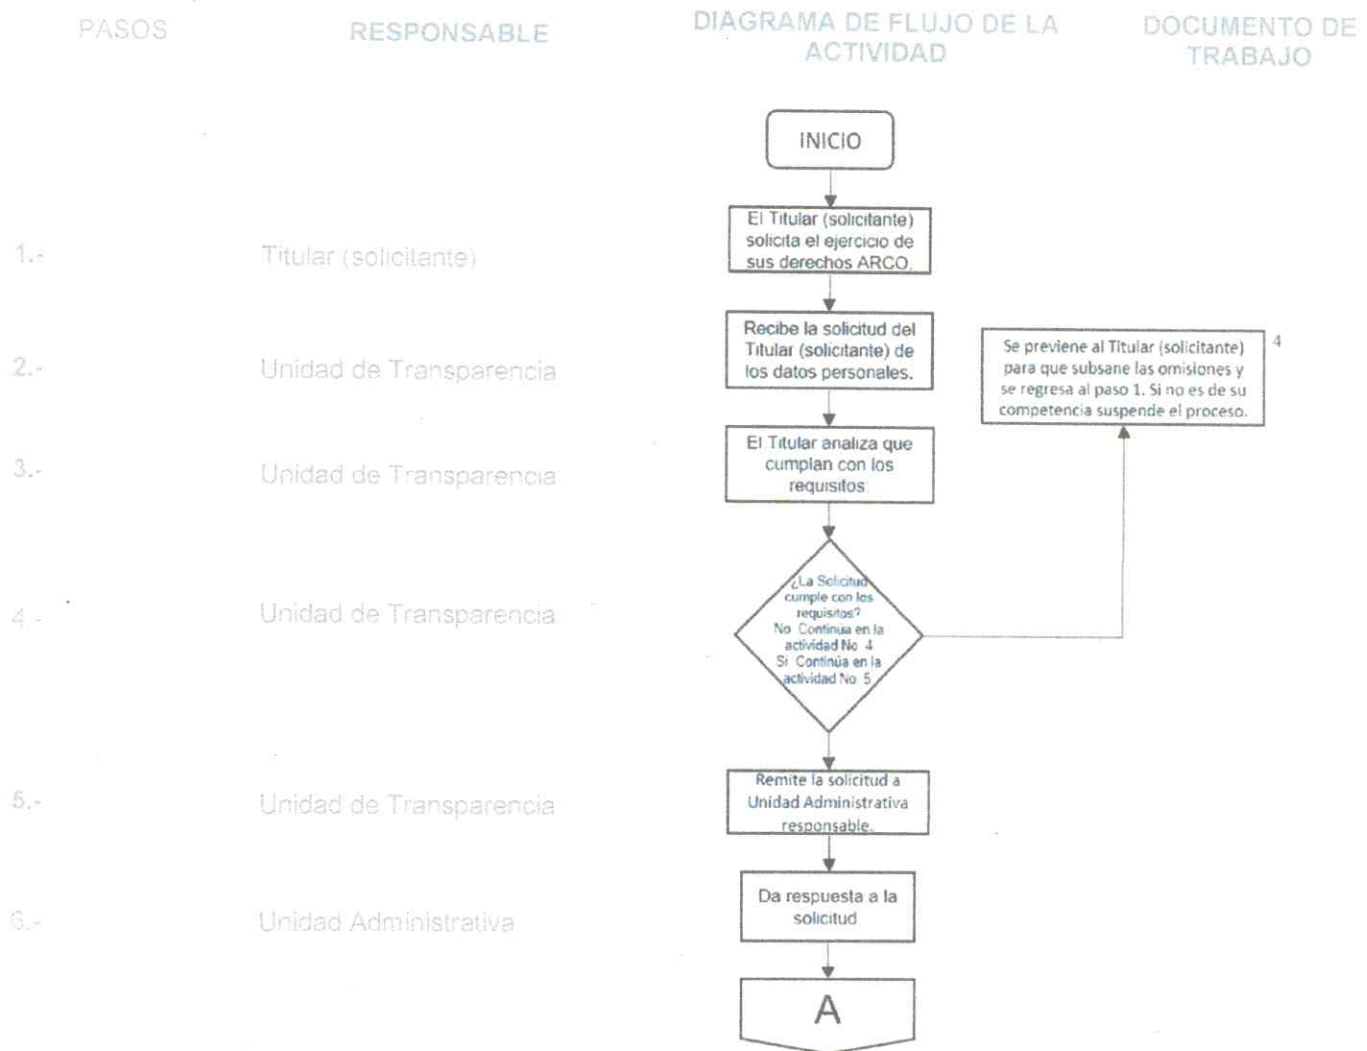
| PASOS | RESPONSABLE | DIAGRAMA DE FLUJO DE LA ACTIVIDAD | DOCUMENTO DE TRABAJO |
|---|---|---|---|
| | | INICIO | |
| 1.- | Titular (solicitante) | El Titular (solicitante) solicita el ejercicio de sus derechos ARCO. | |
| 2.- | Unidad de Transparencia | Recibe la solicitud del Titular (solicitante) de los datos personales. | |
| 3.- | Unidad de Transparencia | El Titular analiza que cumplan con los requisitos | |
| 4.- | Unidad de Transparencia | ¿La Solicitud cumple con los requisitos? No Continua en la actividad No 4 Si Continúa en la actividad No 5 | |
| 5.- | Unidad de Transparencia | Remite la solicitud a Unidad Administrativa responsable. | |
| 6.- | Unidad Administrativa | Da respuesta a la solicitud | |
| | | A | |

Se previene al Titular (solicitante) para que subsane las omisiones y se regresa al paso 1. Si no es de su competencia suspende el proceso. 4